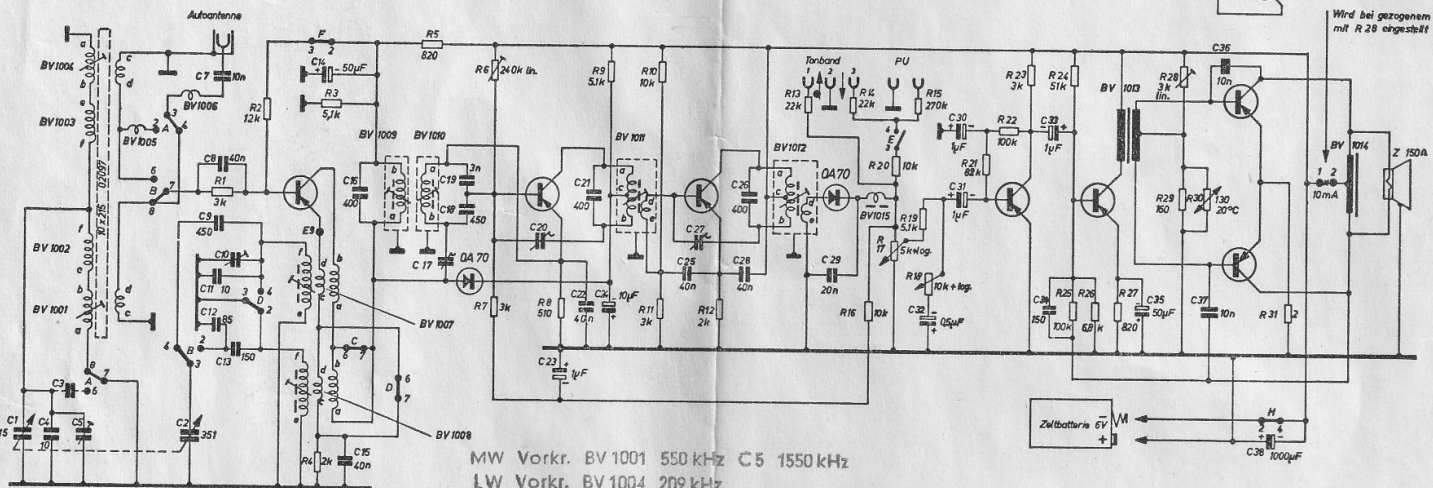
Autoantenne

Wird bei gezogenem mit R 28 eingestellt

BV 1004
BV 1003
BV 1002
BV 1001
C7 10n
BV 1006
BV 1005
A
B
10 x 215 02097
C1 15
C4 10
C5
C3
C2 351
F
3 2
C14 50µF
R3 5,1k
R5 820
R2 12k
C8 40n
R1 3k
C9 450
C10
C11 10
C12 85
C13 150
D
E9
BV 1007
BV 1008
R4 2k
C15 40n
BV 1009
BV 1010
C16 400
C19 3n
C18 450
C17
OA 70
R6 240k lin.
R7 3k
C20
R8 510
C22 40n
C24 10µF
C23 1µF
R9 5,1k
R10 10k
BV 1011
C21 400
C27
R11 3k
C25 40n
R12 2k
C28 40n
C26 400
BV 1012
OA70
BV 1015
C29 20n
R16 10k
Tonband
PU
R13 22k
R14 22k
R15 270k
E
R20 10k
R19 5,1k
R17 5k+log.
R18 10k+log.
C32 0,5µF
C30 1µF
R21 82k
R22 100k
C31 1µF
C33 1µF
R23 3k
R24 51k
C34 150
R25 100k
R26 6,8k
BV 1013
R27 820
C35 50µF
R28 3k lin.
R29 160
R30 130 20°C
C37 10n
C36 10n
R31 2
BV 1014
1 2
10mA
Z 150Ω
Zeltbatterie 6V
H
C38 1000µF

MW Vorkr. BV 1001 550 kHz C5 1550 kHz
LW Vorkr. BV 1004 209 kHz